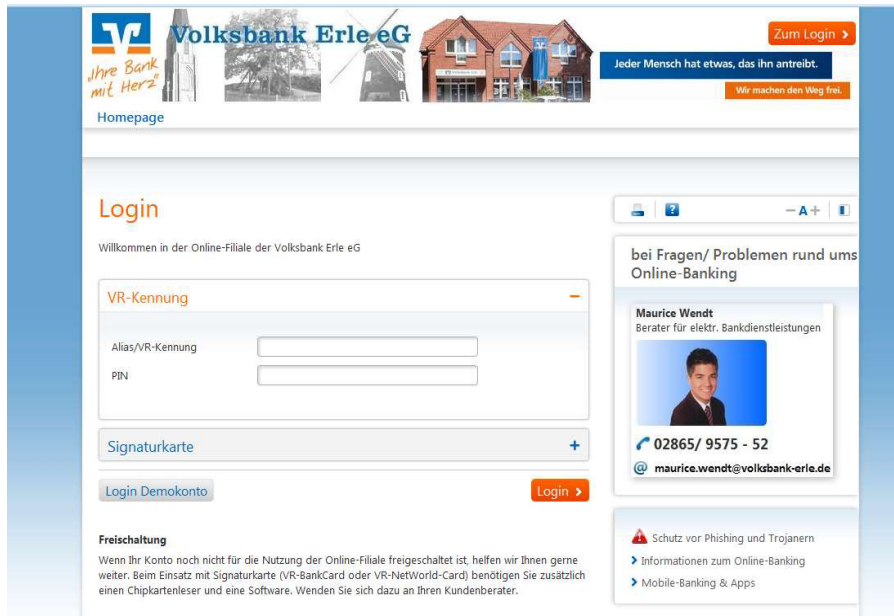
Volksbank Erle eG
„Ihre Bank mit Herz"

Zum Login >

Jeder Mensch hat etwas, das ihn antreibt.

Wir machen den Weg frei.

Homepage

Login

Willkommen in der Online-Filiale der Volksbank Erle eG

VR-Kennung −

Alias/VR-Kennung

PIN

Signaturkarte +

Login Demokonto

Login >

Freischaltung

Wenn Ihr Konto noch nicht für die Nutzung der Online-Filiale freigeschaltet ist, helfen wir Ihnen gerne weiter. Beim Einsatz mit Signaturkarte (VR-BankCard oder VR-NetWorld-Card) benötigen Sie zusätzlich einen Chipkartenleser und eine Software. Wenden Sie sich dazu an Ihren Kundenberater.

−A+

bei Fragen/ Problemen rund ums Online-Banking

Maurice Wendt
Berater für elektr. Bankdienstleistungen

02865/ 9575 - 52

maurice.wendt@volksbank-erle.de

Schutz vor Phishing und Trojanern

> Informationen zum Online-Banking

> Mobile-Banking & Apps